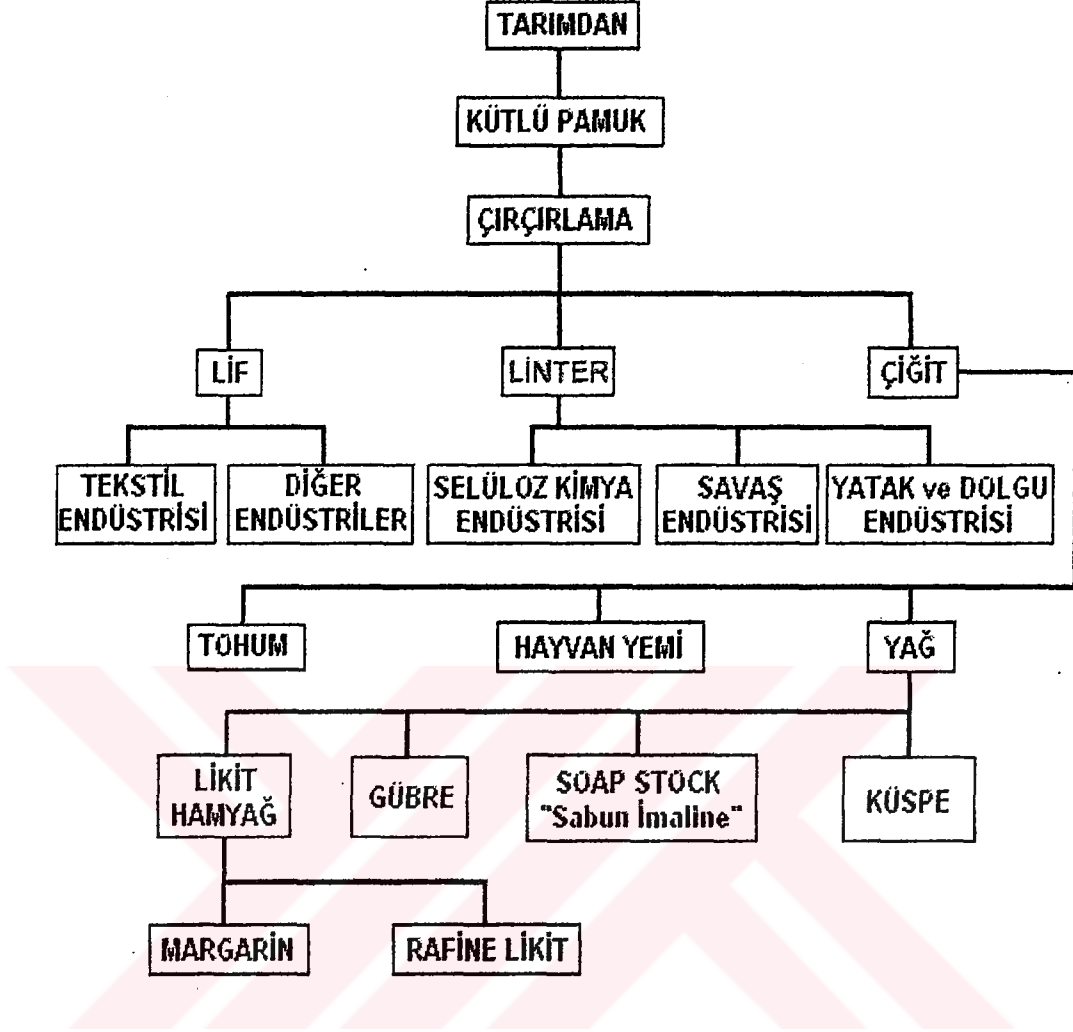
TARIMDAN

KÜTLÜ PAMUK

ÇIRÇIRLAMA

LİF

LİNTER

ÇİĞİT

TEKSTİL ENDÜSTRİSİ

DİĞER ENDÜSTRİLER

SELÜLOZ KİMYA ENDÜSTRİSİ

SAVAŞ ENDÜSTRİSİ

YATAK ve DOLGU ENDÜSTRİSİ

TOHUM

HAYVAN YEMİ

YAĞ

LİKİT HAMYAĞ

GÜBRE

SOAP STOCK "Sabun İmaline"

KÜSPE

MARGARİN

RAFİNE LİKİT